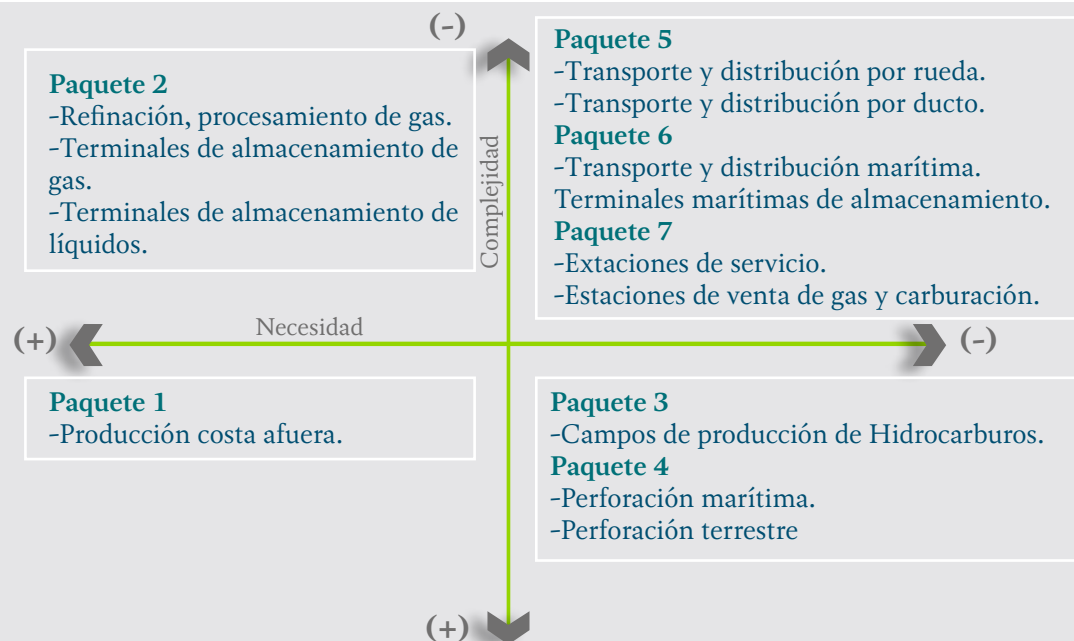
(-)

Paquete 2
-Refinación, procesamiento de gas.
-Terminales de almacenamiento de gas.
-Terminales de almacenamiento de líquidos.

Complejidad

Paquete 5
-Transporte y distribución por rueda.
-Transporte y distribución por ducto.
Paquete 6
-Transporte y distribución marítima.
Terminales marítimas de almacenamiento.
Paquete 7
-Extaciones de servicio.
-Estaciones de venta de gas y carburación.

(+) Necesidad (-)

Paquete 1
-Producción costa afuera.

Paquete 3
-Campos de producción de Hidrocarburos.
Paquete 4
-Perforación marítima.
-Perforación terrestre

(+)